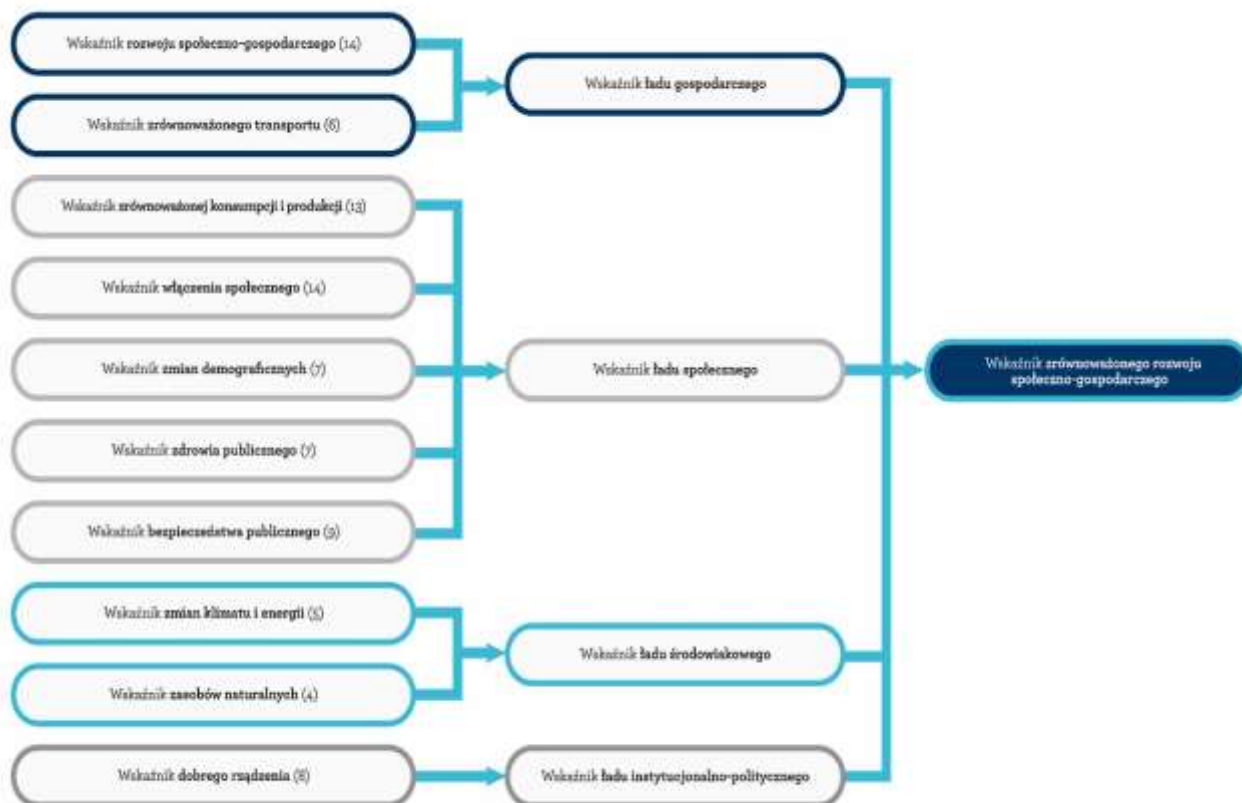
Wskaźnik rozwoju społeczno-gospodarczego (14)

Wskaźnik zrównoważonego transportu (6)

Wskaźnik ładu gospodarczego

Wskaźnik zrównoważonej konsumpcji i produkcji (13)

Wskaźnik włączenia społecznego (14)

Wskaźnik zmian demograficznych (7)

Wskaźnik zdrowia publicznego (7)

Wskaźnik bezpieczeństwa publicznego (9)

Wskaźnik ładu społecznego

Wskaźnik zrównoważonego rozwoju społeczno-gospodarczego

Wskaźnik zmian klimatu i energii (5)

Wskaźnik zasobów naturalnych (4)

Wskaźnik ładu środowiskowego

Wskaźnik dobrego rządzenia (8)

Wskaźnik ładu instytucjonalno-politycznego